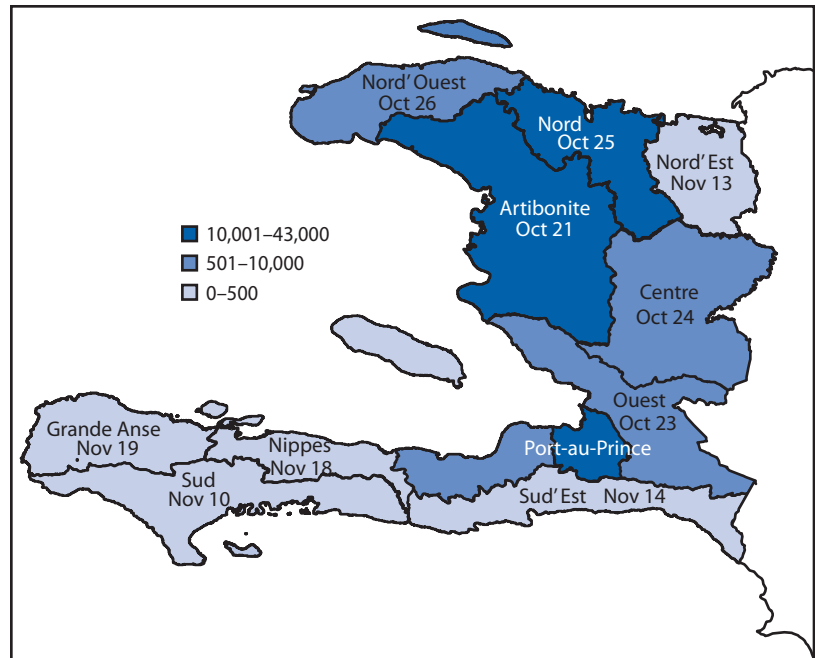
Nord' Ouest
Oct 26

Nord
Oct 25

Nord' Est
Nov 13

10,001–43,000
501–10,000
0–500

Artibonite
Oct 21

Centre
Oct 24

Ouest
Oct 23

Grande Anse
Nov 19

Nippes
Nov 18

Sud
Nov 10

Port-au-Prince

Sud' Est Nov 14